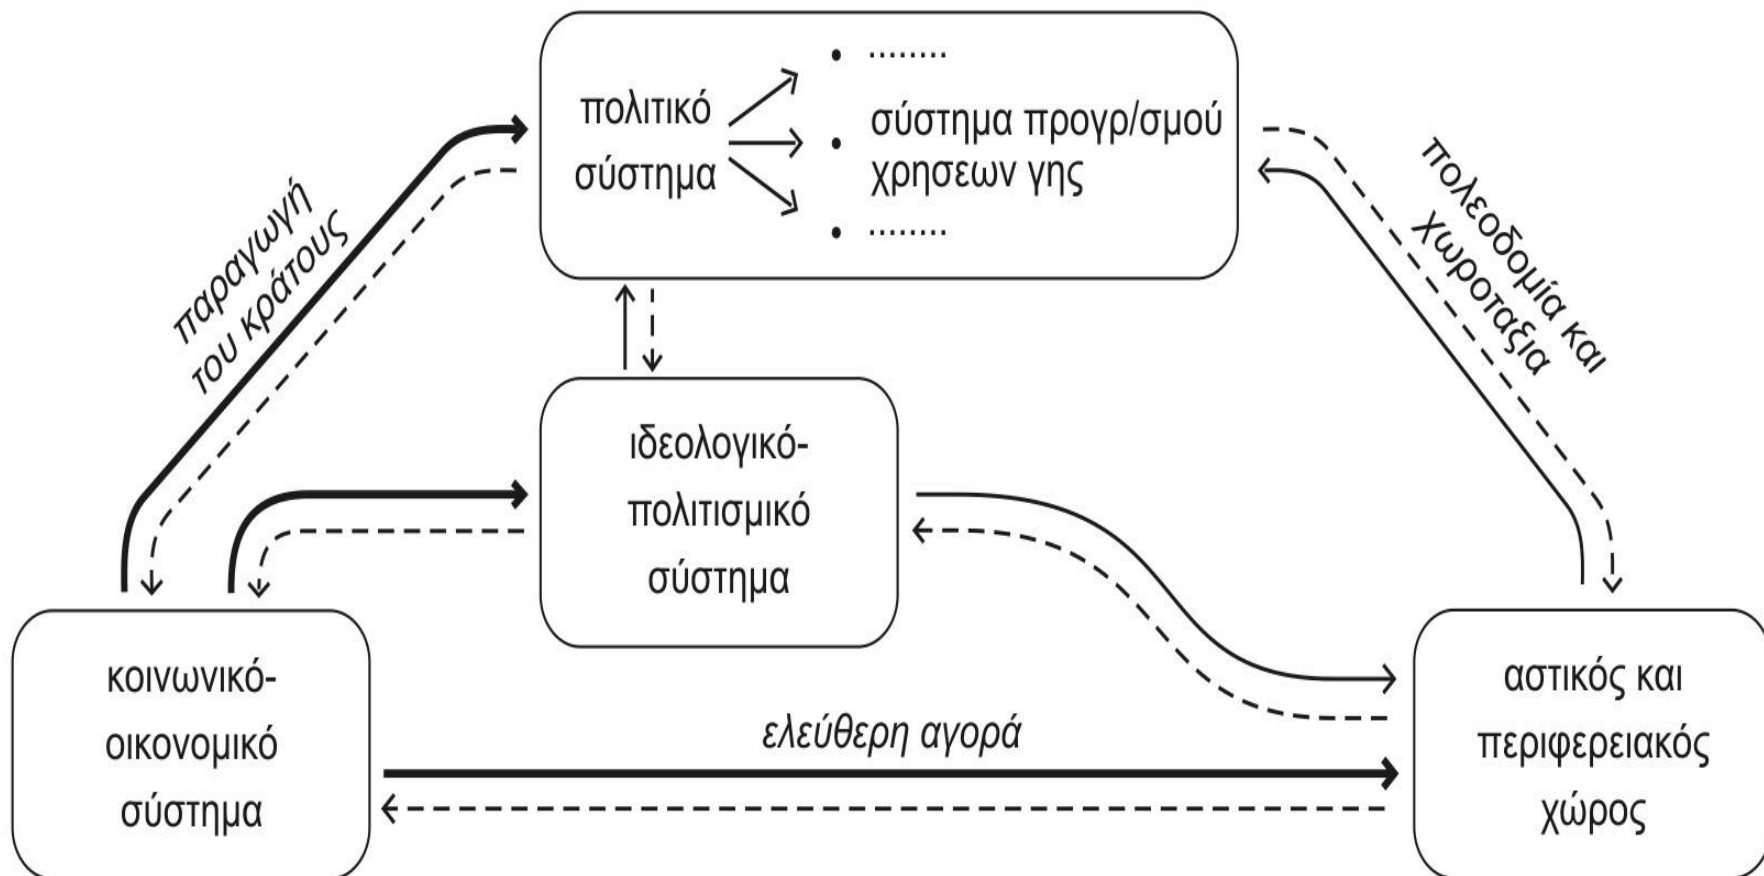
πολιτικό σύστημα

• ........
• σύστημα προγρ/σμού χρησεων γης
• ........

παραγωγή του κράτους

πολεοδομία και χωροταξία

ιδεολογικό-πολιτισμικό σύστημα

κοινωνικό-οικονομικό σύστημα

ελεύθερη αγορά

αστικός και περιφερειακός χώρος